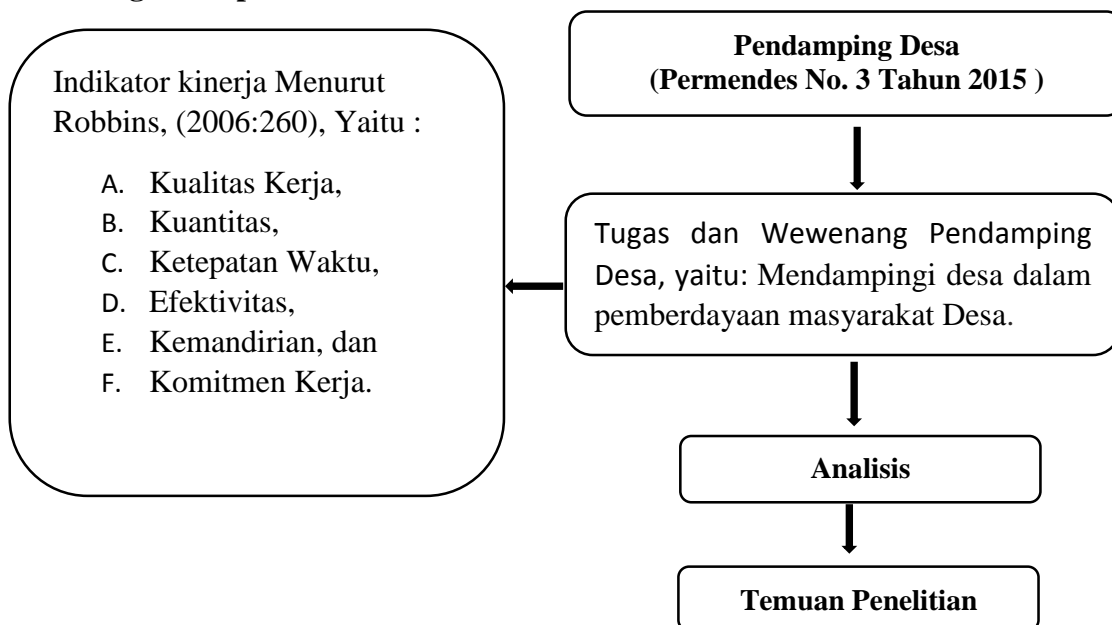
Pendamping Desa
(Permendes No. 3 Tahun 2015 )

Indikator kinerja Menurut Robbins, (2006:260), Yaitu :

A. Kualitas Kerja,
B. Kuantitas,
C. Ketepatan Waktu,
D. Efektivitas,
E. Kemandirian, dan
F. Komitmen Kerja.

Tugas dan Wewenang Pendamping Desa, yaitu: Mendampingi desa dalam pemberdayaan masyarakat Desa.

Analisis

Temuan Penelitian